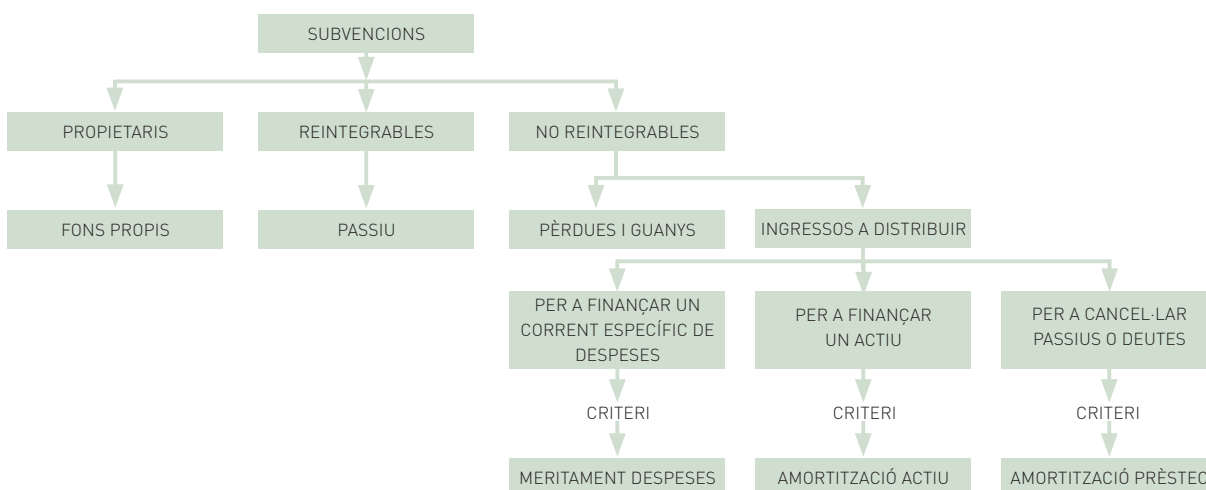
SUBVENCIONS

PROPIETARIS

REINTEGRABLES

NO REINTEGRABLES

FONS PROPIS

PASSIU

PÈRDUES I GUANYS

INGRESSOS A DISTRIBUIR

PER A FINANÇAR UN CORRENT ESPECÍFIC DE DESPESES

CRITERI

MERITAMENT DESPESES

PER A FINANÇAR UN ACTIU

CRITERI

AMORTITZACIÓ ACTIU

PER A CANCEL·LAR PASSIUS O DEUTES

CRITERI

AMORTITZACIÓ PRÈSTEC